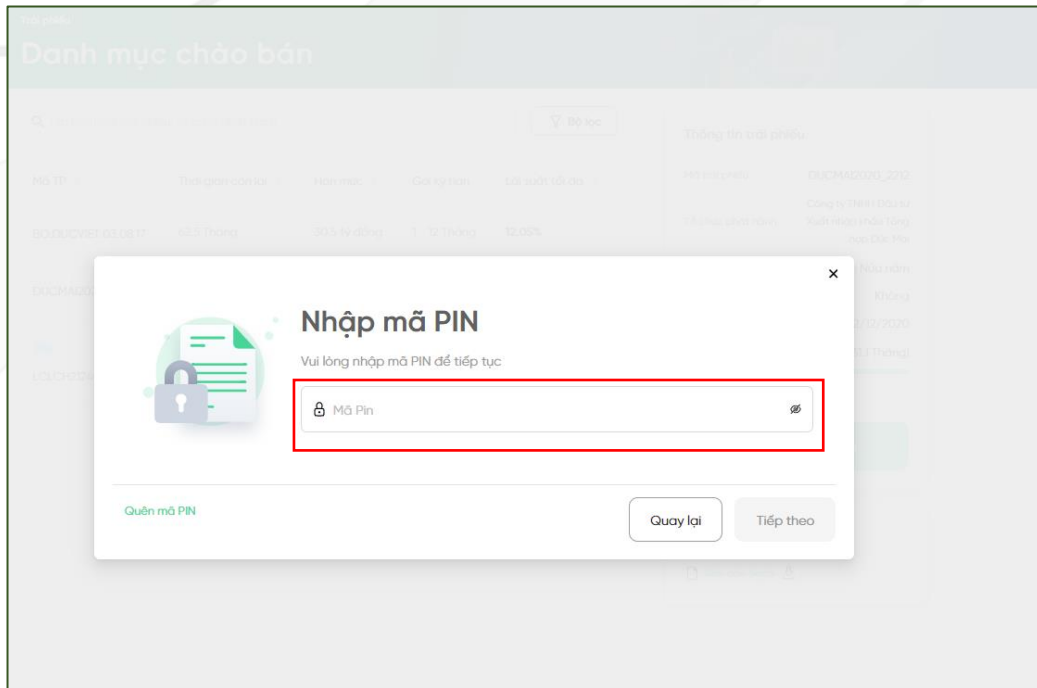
Trái phiếu

Danh mục chào bán

Bộ lọc

Thông tin trái phiếu

Mã TP

Thời gian còn lại

Hạn mức

Giá kỳ hạn

Lợi suất tối đa

Mã trái phiếu

DUCMAD2020_2212

Tổ chức phát hành

Công ty TNHH Đầu tư xuất nhập khẩu Tổng hợp Đức Mai

BD.DUCVIET.03.08.17

63.5 Tháng

30.5 tỉ đồng

1 - 12 Tháng

12.05%

DUCMAD20

LOLCHAD20

Nửa năm

Không

/12/2020

Tháng)

×

Nhập mã PIN

Vui lòng nhập mã PIN để tiếp tục

Mã Pin

Quên mã PIN

Quay lại

Tiếp theo